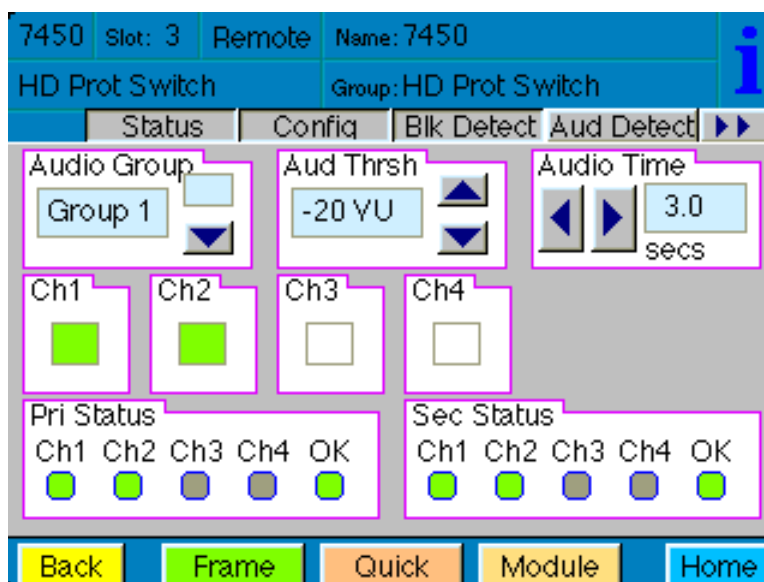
7450 Slot: 3 Remote Name: 7450

i

HD Prot Switch Group: HD Prot Switch

Status | Config | Blk Detect | Aud Detect

Audio Group
Group 1

Aud Thrsh
-20 VU

Audio Time
3.0
secs

Ch1

Ch2

Ch3

Ch4

Pri Status
Ch1 Ch2 Ch3 Ch4 OK

Sec Status
Ch1 Ch2 Ch3 Ch4 OK

Back | Frame | Quick | Module | Home